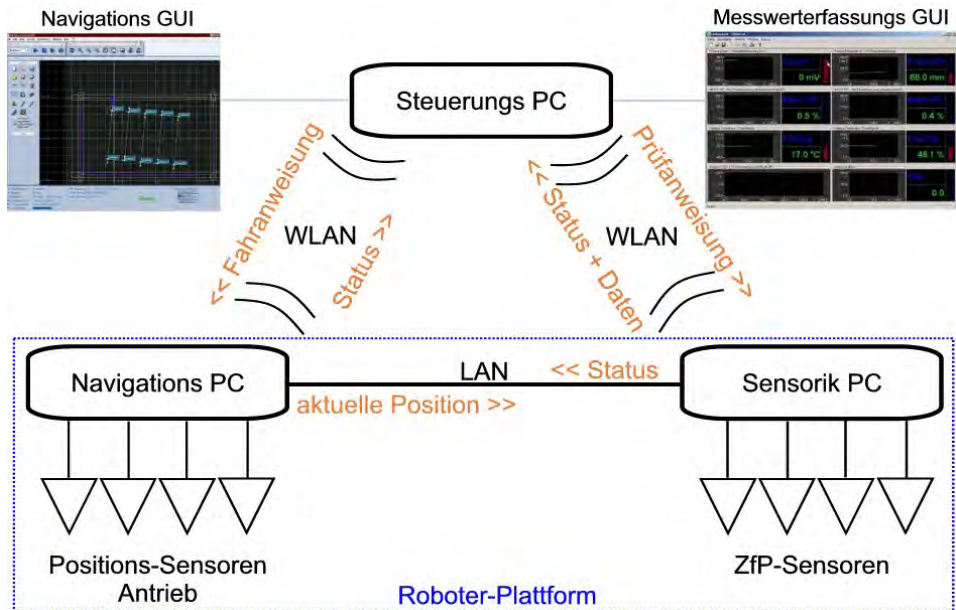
Navigations GUI

Messwerterfassungs GUI

Steuerungs PC

<< Fahranweisung

Status >>

WLAN

<< Status + Daten

Prüfanweisung >>

WLAN

Navigations PC

LAN

<< Status

aktuelle Position >>

Sensorik PC

0 mV

88.0 mm

0.5 %

0.4 %

17.0 °C

48.1 %

0.0

Positions-Sensoren
Antrieb

Roboter-Plattform

ZfP-Sensoren